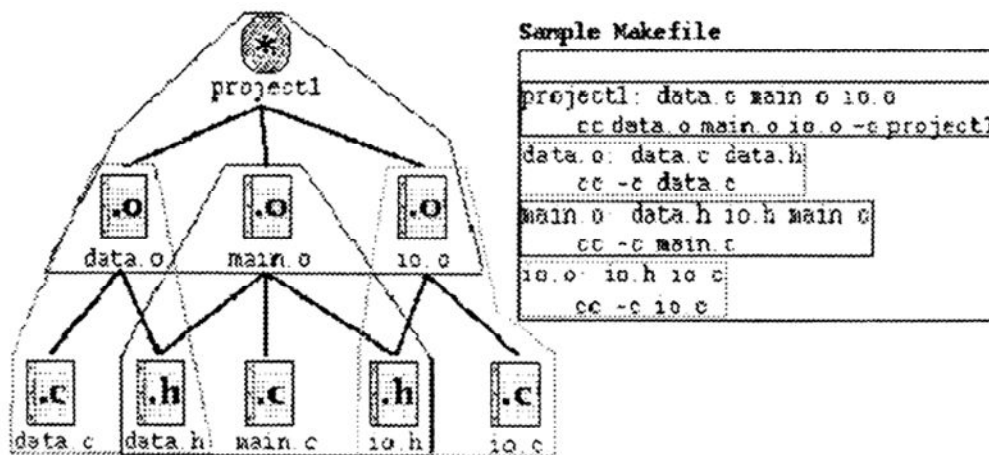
project1

.o
data.o

.o
main.o

.o
io.o

.c
data.c

.h
data.h

.c
main.c

.h
io.h

.c
io.c

Sample Makefile

project1: data.c main.o io.o
cc data.o main.o io.o -o project1

data.o: data.c data.h
cc -c data.c

main.o: data.h io.h main.c
cc -c main.c

io.o: io.h io.c
cc -c io.c